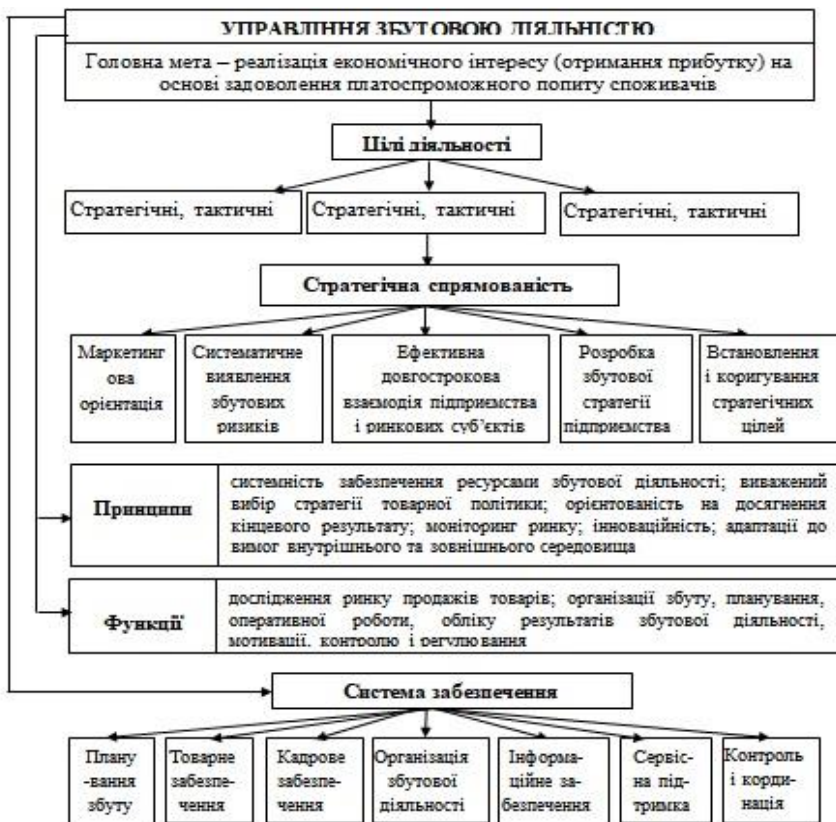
УПРАВЛІННЯ ЗБУТОВОЮ ДІЯЛЬНІСТЮ

Головна мета – реалізація економічного інтересу (отримання прибутку) на основі задоволення платоспроможного попиту споживачів

Цілі діяльності

Стратегічні, тактичні

Стратегічні, тактичні

Стратегічні, тактичні

Стратегічна спрямованість

Маркетингова орієнтація

Систематичне виявлення збутових ризиків

Ефективна довгострокова взаємодія підприємства і ринкових суб'єктів

Розробка збутової стратегії підприємства

Встановлення і коригування стратегічних цілей

Принципи

системність забезпечення ресурсами збутової діяльності; виважений вибір стратегії товарної політики; орієнтованість на досягнення кінцевого результату; моніторинг ринку; інноваційність; адаптації до вимог внутрішнього та зовнішнього середовища

Функції

дослідження ринку продажів товарів; організації збуту, планування, оперативної роботи, обліку результатів збутової діяльності, мотивації, контролю і регулювання

Система забезпечення

Планування збуту

Товарне забезпечення

Кадрове забезпечення

Організація збутової діяльності

Інформаційне забезпечення

Сервісна підтримка

Контроль і координація